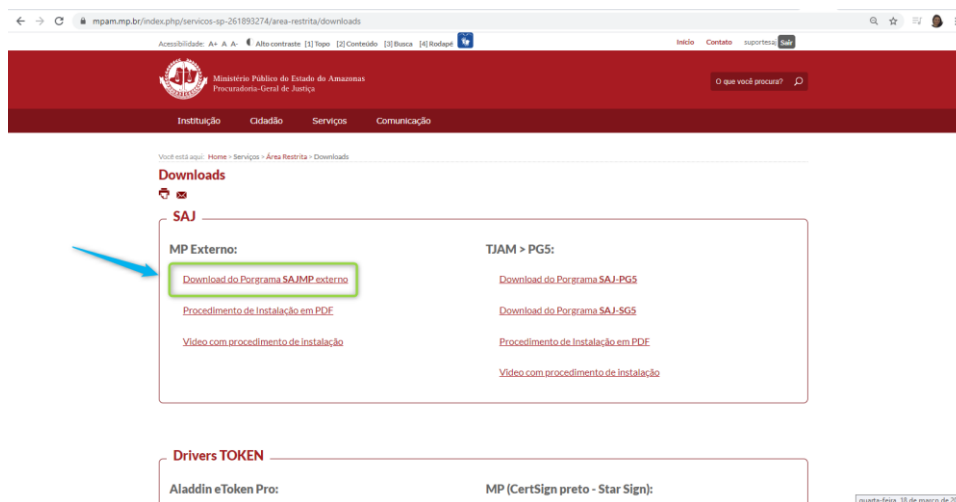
mpam.mp.br/index.php/servicos-sp-261893274/area-restrita/downloads

Acessibilidade: A+ A A- Alto contraste [1] Topo [2] Conteúdo [3] Busca [4] Rodapé

Início Contato suporteaj Sair

Ministério Público do Estado do Amazonas
Procuradoria-Geral de Justiça

O que você procura?

Instituição Cidadão Serviços Comunicação

Você está aqui: Home > Serviços > Área Restrita > Downloads

Downloads

SAJ

MP Externo:

Download do Porgrama SAJMP externo

Procedimento de Instalação em PDF

Vídeo com procedimento de instalação

TJAM > PG5:

Download do Porgrama SAJ-PG5

Download do Porgrama SAJ-SG5

Procedimento de Instalação em PDF

Vídeo com procedimento de instalação

Drivers TOKEN

Aladdin eToken Pro:

MP (CertSign preto - Star Sign):

quarta-feira, 18 de março de 2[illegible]